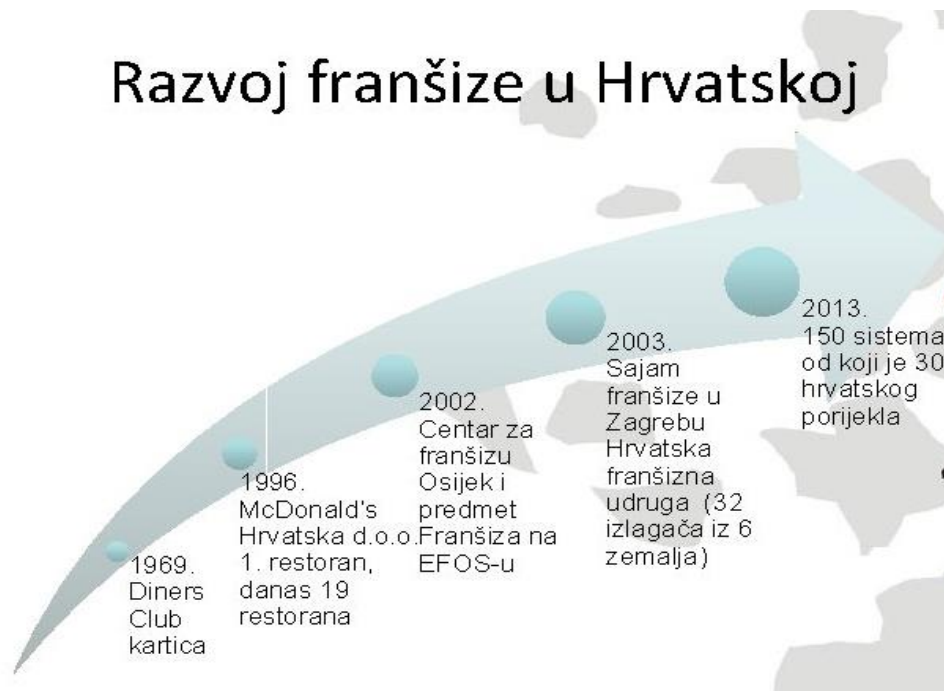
Razvoj franšize u Hrvatskoj

1969.
Diners Club kartica

1996.
McDonald's Hrvatska d.o.o.
1. restoran, danas 19 restorana

2002.
Centar za franšizu Osijek i predmet Franšiza na EFOS-u

2003.
Sajam franšize u Zagrebu
Hrvatska franšizna udruga (32 izlagača iz 6 zemalja)

2013.
150 sistema od koji je 30 hrvatskog porijekla